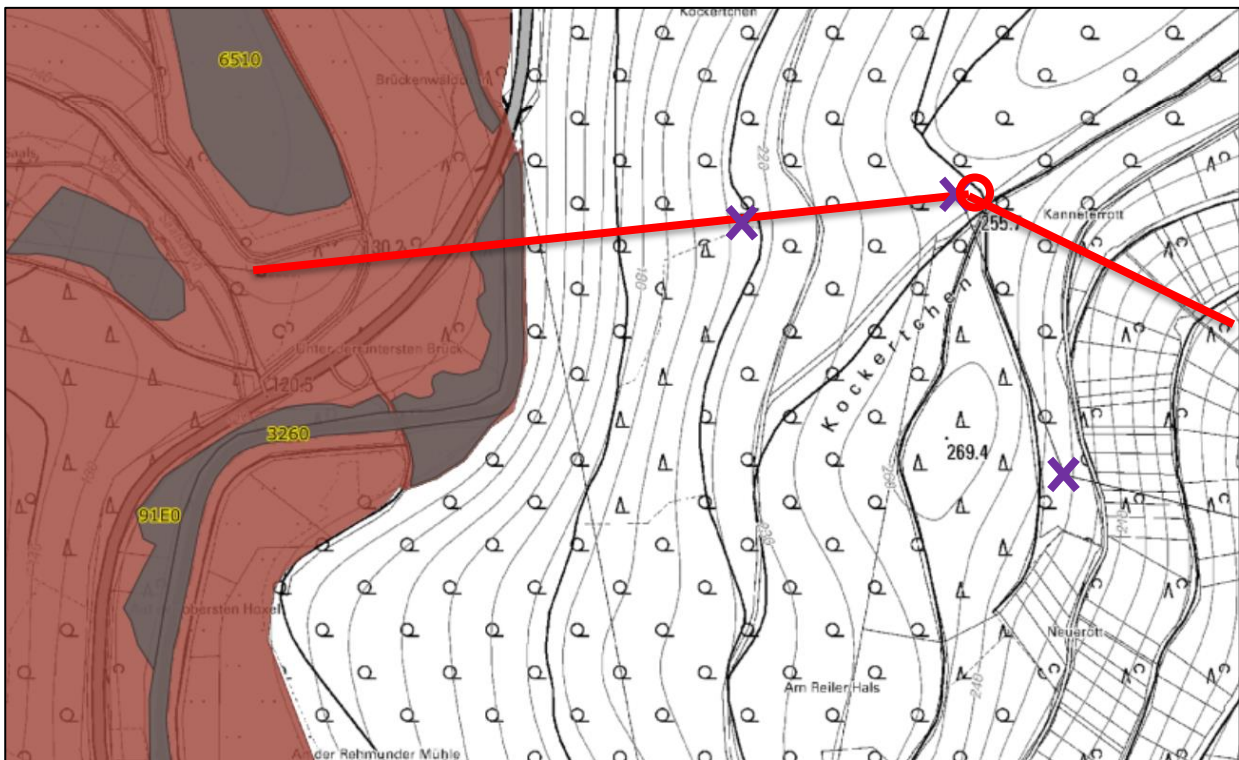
Kockertchen
6510
Brückenwald
130.2
Unter der untersten Brück
120.5
3260
91E0
In der obersten Hoxel
220
180
255.7
Kannelerrott
Kockertchen
269.4
260
220
240
Neuerott
Am Reiler Hals
An der Rehmunder Mühle